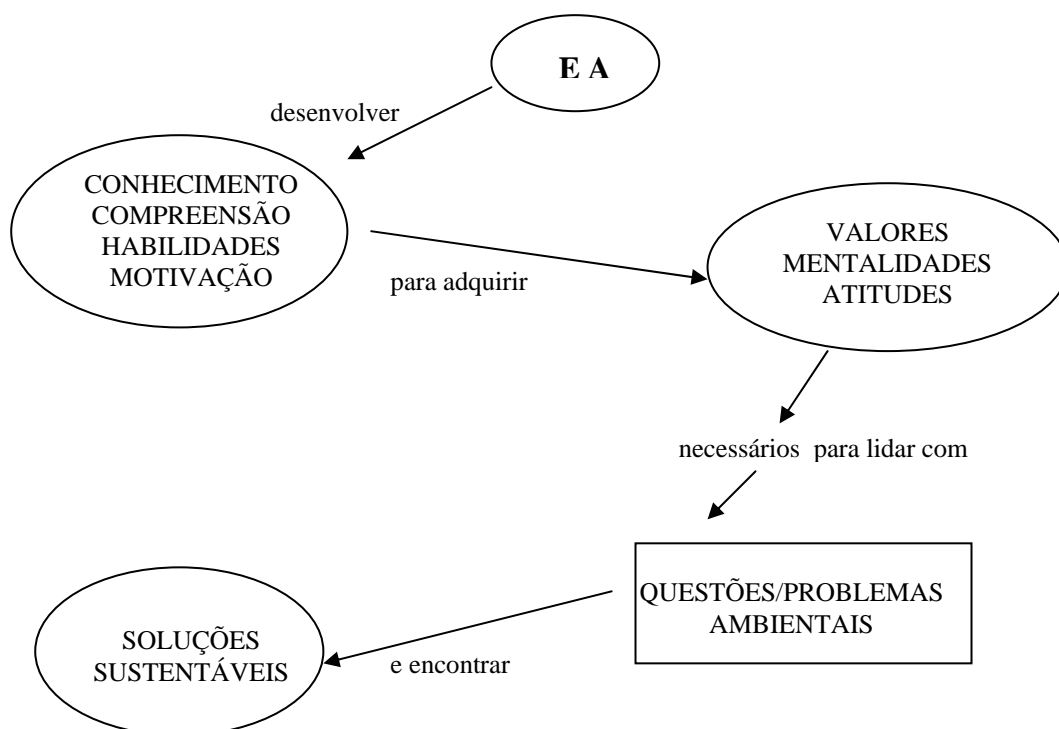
E A

desenvolver

CONHECIMENTO
COMPREENSÃO
HABILIDADES
MOTIVAÇÃO

para adquirir

VALORES
MENTALIDADES
ATITUDES

necessários para lidar com

QUESTÕES/PROBLEMAS
AMBIENTAIS

e encontrar

SOLUÇÕES
SUSTENTÁVEIS